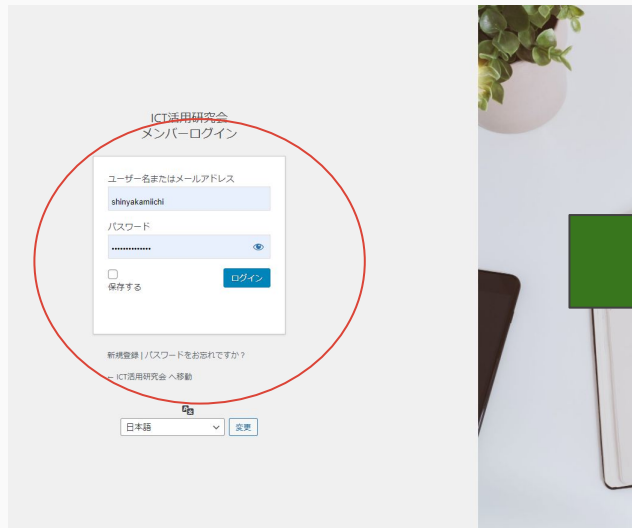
ICT活用研究会
メンバーログイン

ユーザー名またはメールアドレス

shinyakamiichi

パスワード

••••••••••••••

保存する

ログイン

新規登録 | パスワードをお忘れですか？

← ICT活用研究会 へ移動

日本語

変更